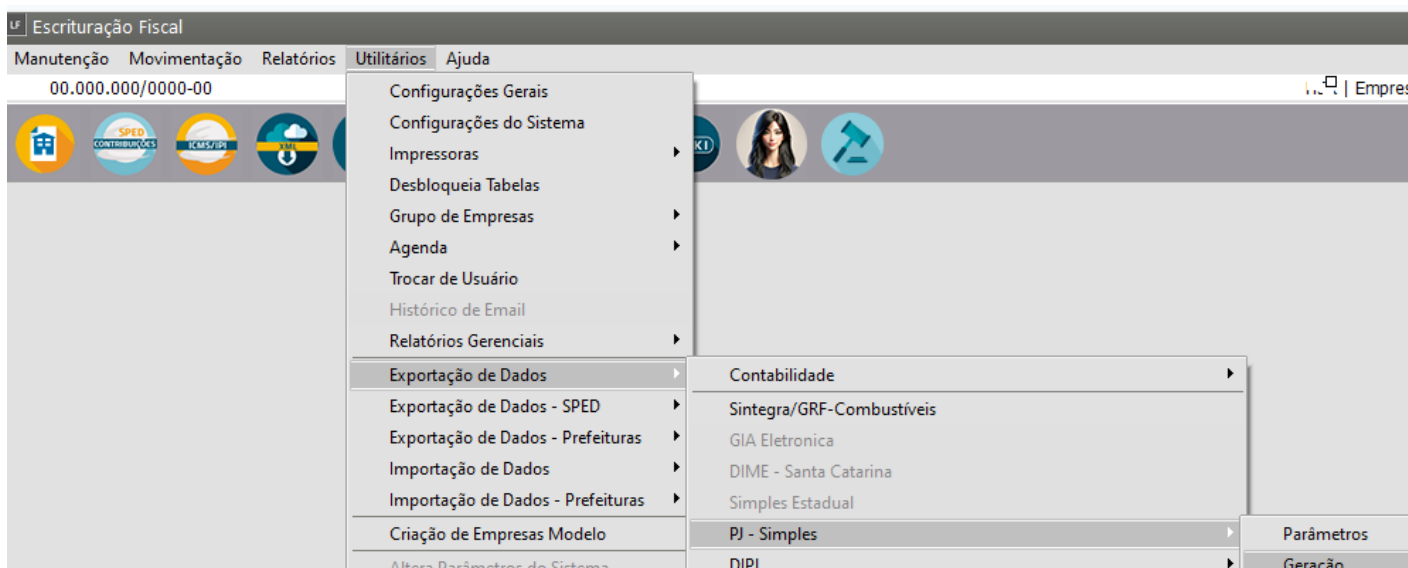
LF Escrituração Fiscal

Manutenção Movimentação Relatórios Utilitários Ajuda

00.000.000/0000-00

| Empres

SPED CONTRIBUIÇÕES

ICMS/IPI

XML

KI

Configurações Gerais
Configurações do Sistema
Impressoras
Desbloqueia Tabelas
Grupo de Empresas
Agenda
Trocar de Usuário
Histórico de Email
Relatórios Gerenciais
Exportação de Dados
Exportação de Dados - SPED
Exportação de Dados - Prefeituras
Importação de Dados
Importação de Dados - Prefeituras
Criação de Empresas Modelo
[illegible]

Contabilidade
Sintegra/GRF-Combustíveis
GIA Eletronica
DIME - Santa Catarina
Simples Estadual
PJ - Simples
DIPJ

Parâmetros
Geração